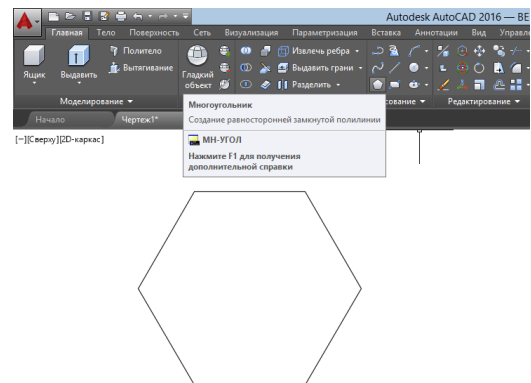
Autodesk AutoCAD 2016 – BE

Главная Тело Поверхность Сеть Визуализация Параметризация Вставка Аннотации Вид Управле

Ящик Выдавить Политело Вытягивание Гладкий объект Извлечь ребра Выдавить грани Разделить

Моделирование

Начало Чертеж1*

Многоугольник
Создание равносторонней замкнутой полилинии

МН-УГОЛ
Нажмите F1 для получения дополнительной справки

сование Редактирование

[–][Сверху][2D-каркас]